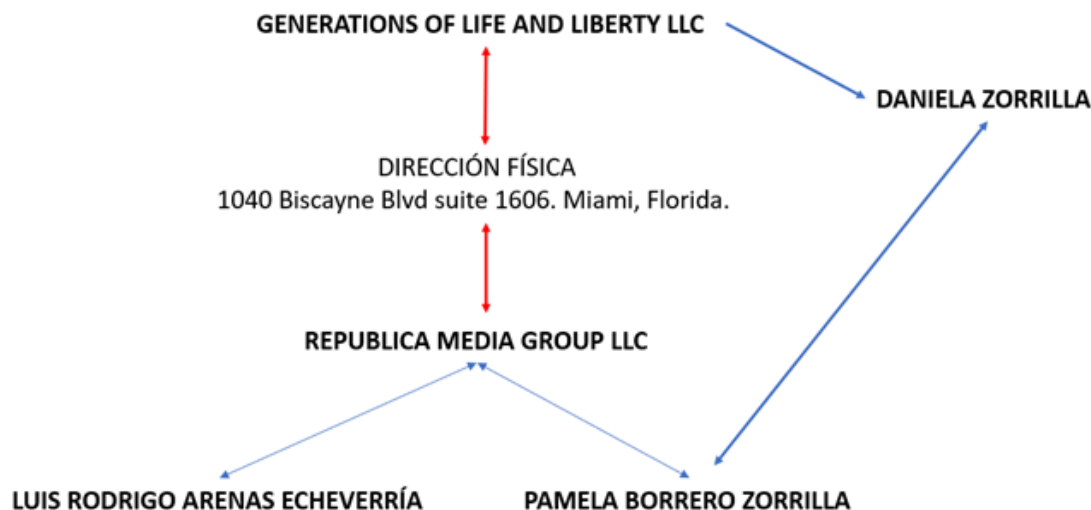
GENERATIONS OF LIFE AND LIBERTY LLC

DANIELA ZORRILLA

DIRECCIÓN FÍSICA
1040 Biscayne Blvd suite 1606. Miami, Florida.

REPUBLICA MEDIA GROUP LLC

LUIS RODRIGO ARENAS ECHEVERRÍA

PAMELA BORRERO ZORRILLA